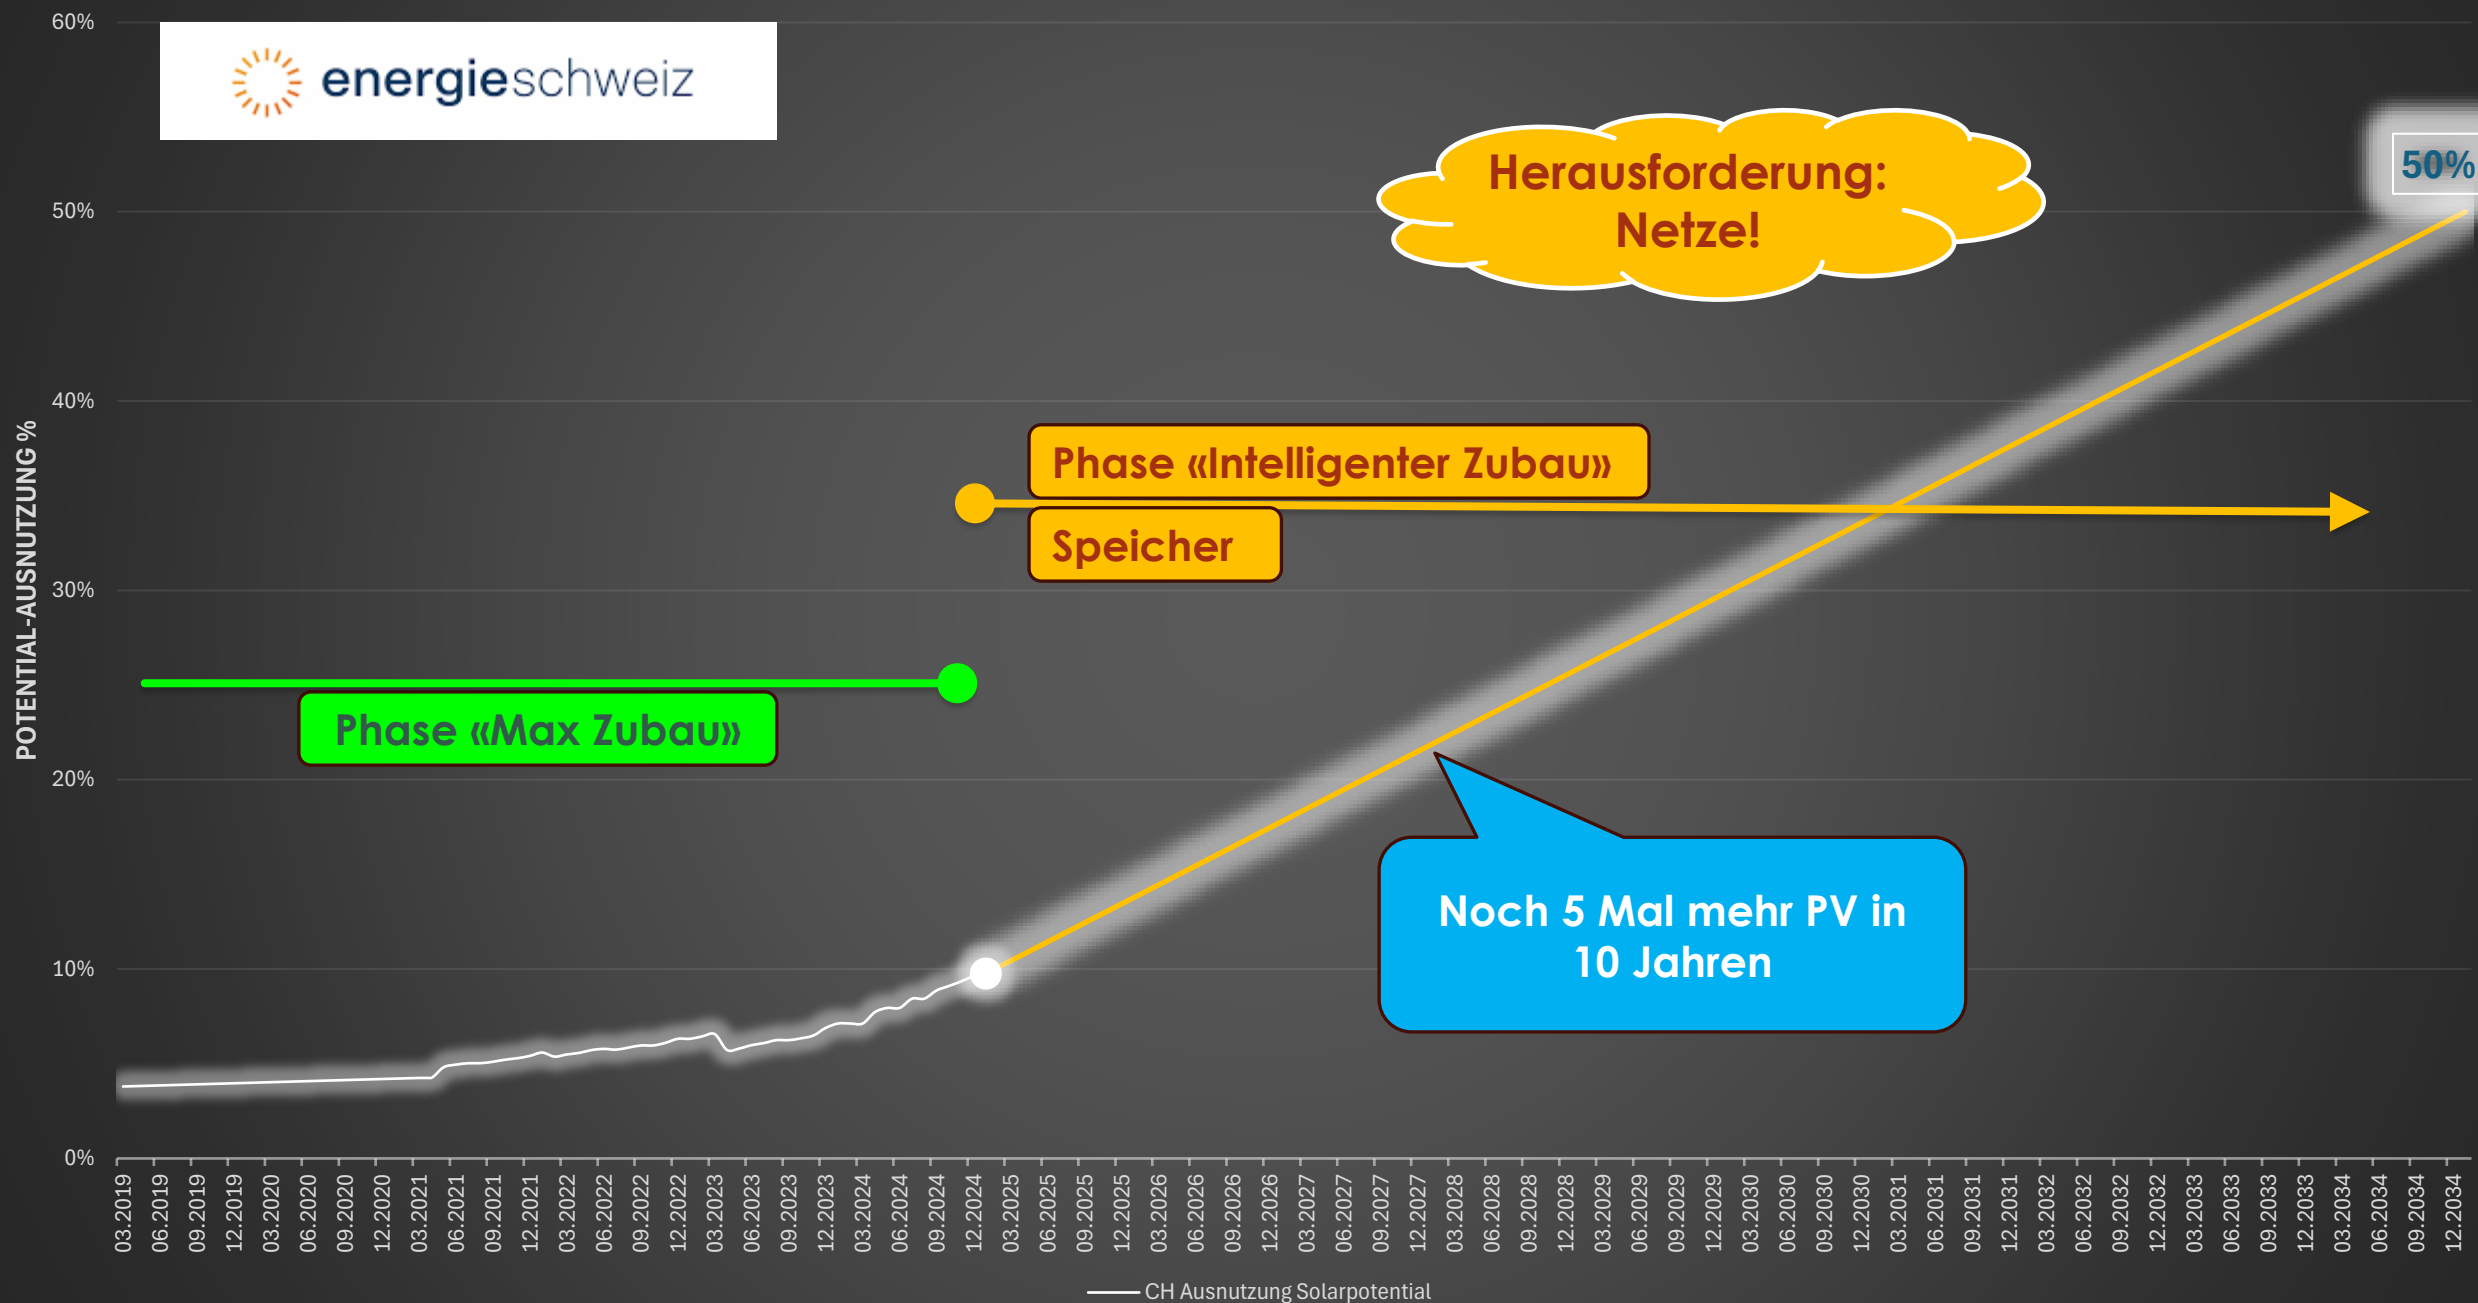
energieschweiz

60%
50%
40%
30%
20%
10%
0%

POTENTIAL-AUSNUTZUNG %

Herausforderung: Netze!

50%

Phase «Intelligenter Zubau»

Speicher

Phase «Max Zubau»

Noch 5 Mal mehr PV in 10 Jahren

03.2019 06.2019 09.2019 12.2019 03.2020 06.2020 09.2020 12.2020 03.2021 06.2021 09.2021 12.2021 03.2022 06.2022 09.2022 12.2022 03.2023 06.2023 09.2023 12.2023 03.2024 06.2024 09.2024 12.2024 03.2025 06.2025 09.2025 12.2025 03.2026 06.2026 09.2026 12.2026 03.2027 06.2027 09.2027 12.2027 03.2028 06.2028 09.2028 12.2028 03.2029 06.2029 09.2029 12.2029 03.2030 06.2030 09.2030 12.2030 03.2031 06.2031 09.2031 12.2031 03.2032 06.2032 09.2032 12.2032 03.2033 06.2033 09.2033 12.2033 03.2034 06.2034 09.2034 12.2034

CH Ausnutzung Solarpotential